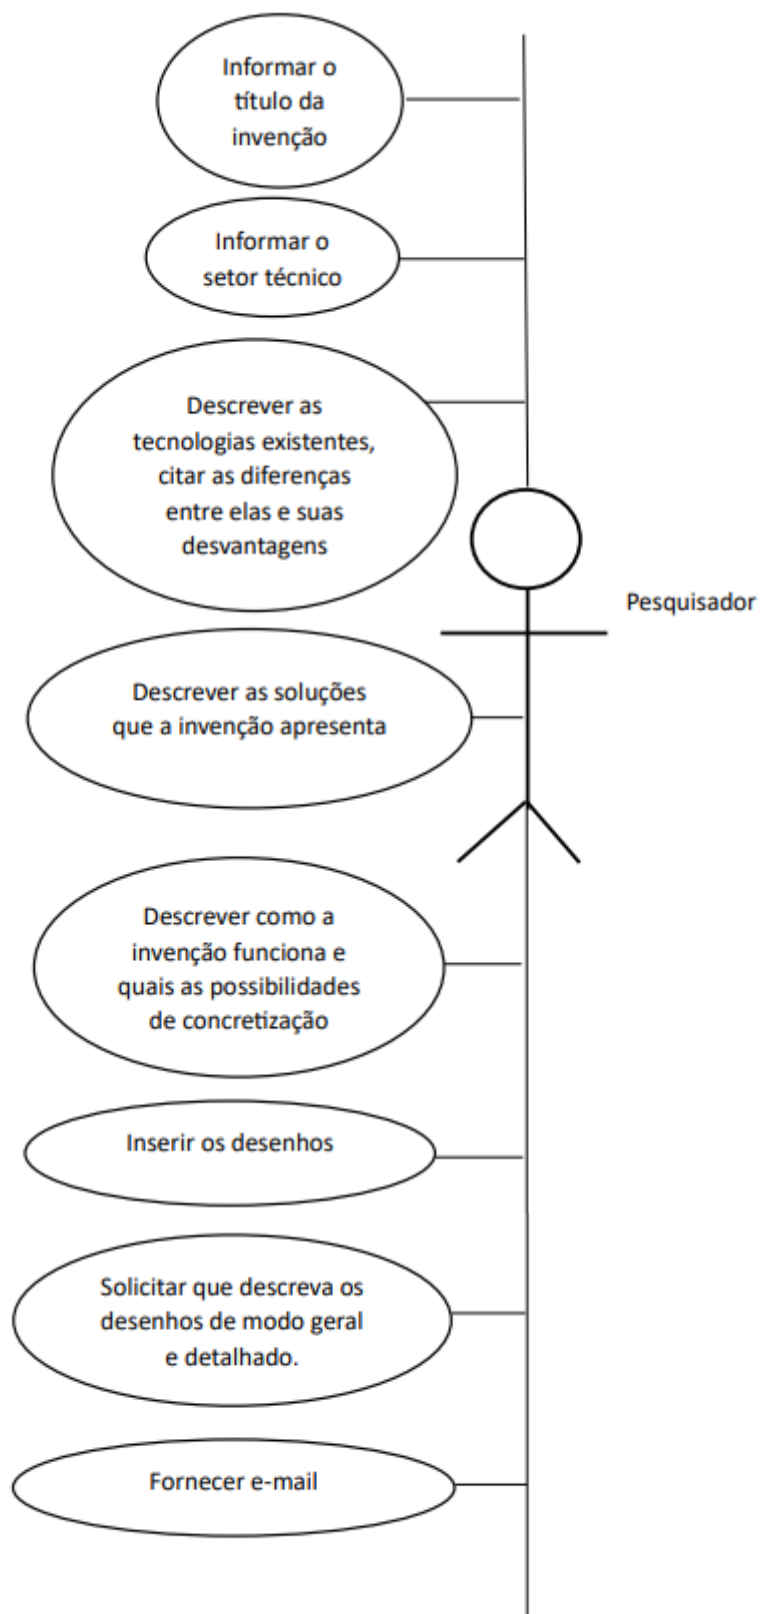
Informar o título da invenção

Informar o setor técnico

Descrever as tecnologias existentes, citar as diferenças entre elas e suas desvantagens

Pesquisador

Descrever as soluções que a invenção apresenta

Descrever como a invenção funciona e quais as possibilidades de concretização

Inserir os desenhos

Solicitar que descreva os desenhos de modo geral e detalhado.

Fornecer e-mail